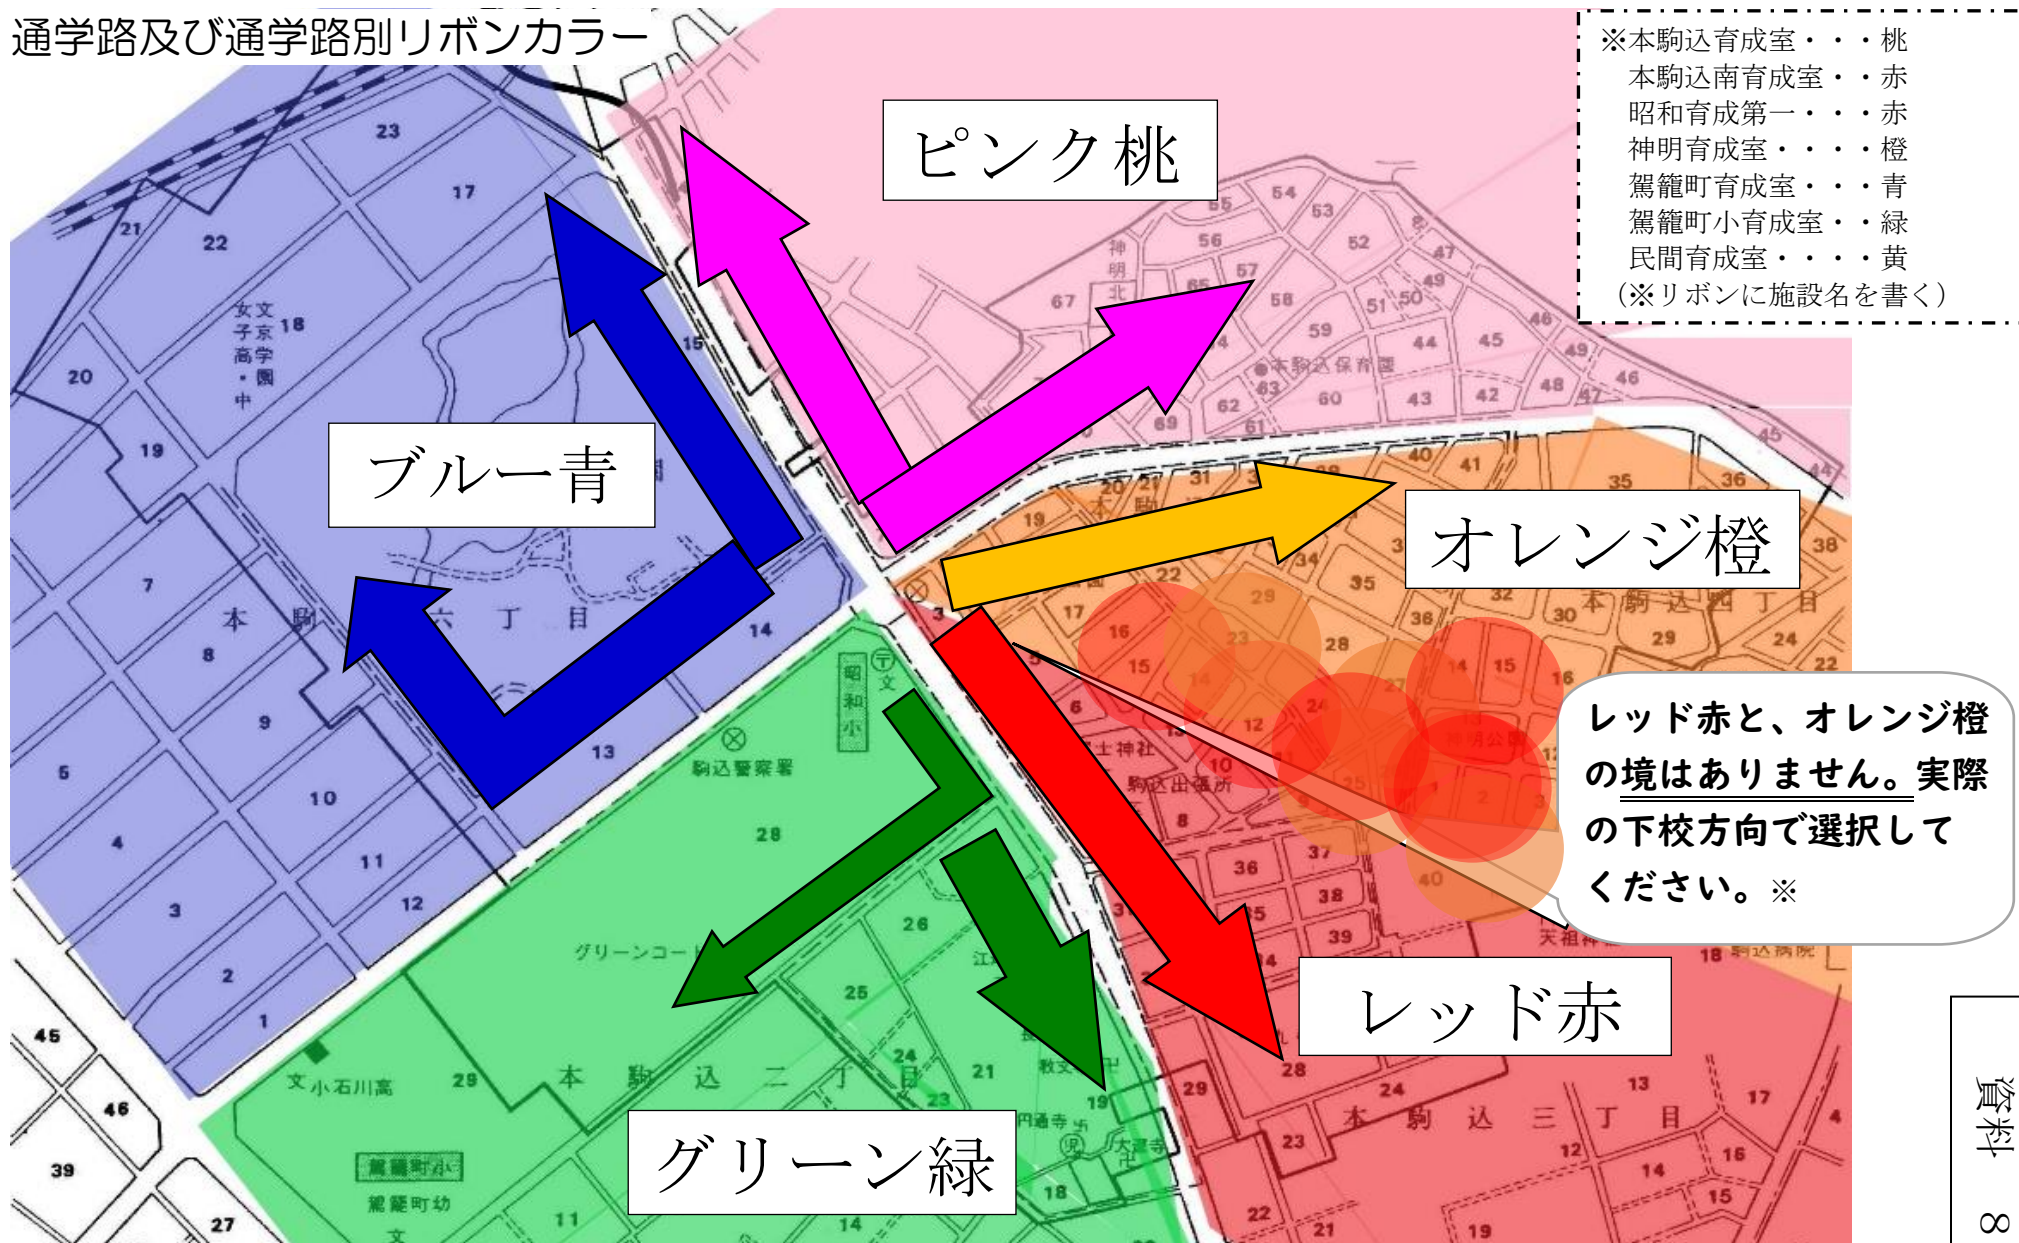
通学路及び通学路別リボンカラー

※本駒込育成室・・・桃
本駒込南育成室・・赤
昭和育成第一・・・赤
神明育成室・・・・橙
駕籠町育成室・・・青
駕籠町小育成室・・緑
民間育成室・・・・黄
（※リボンに施設名を書く）

ピンク桃

ブルー青

オレンジ橙

レッド赤と、オレンジ橙の境はありません。実際の下校方向で選択してください。※

レッド赤

グリーン緑

資料 8